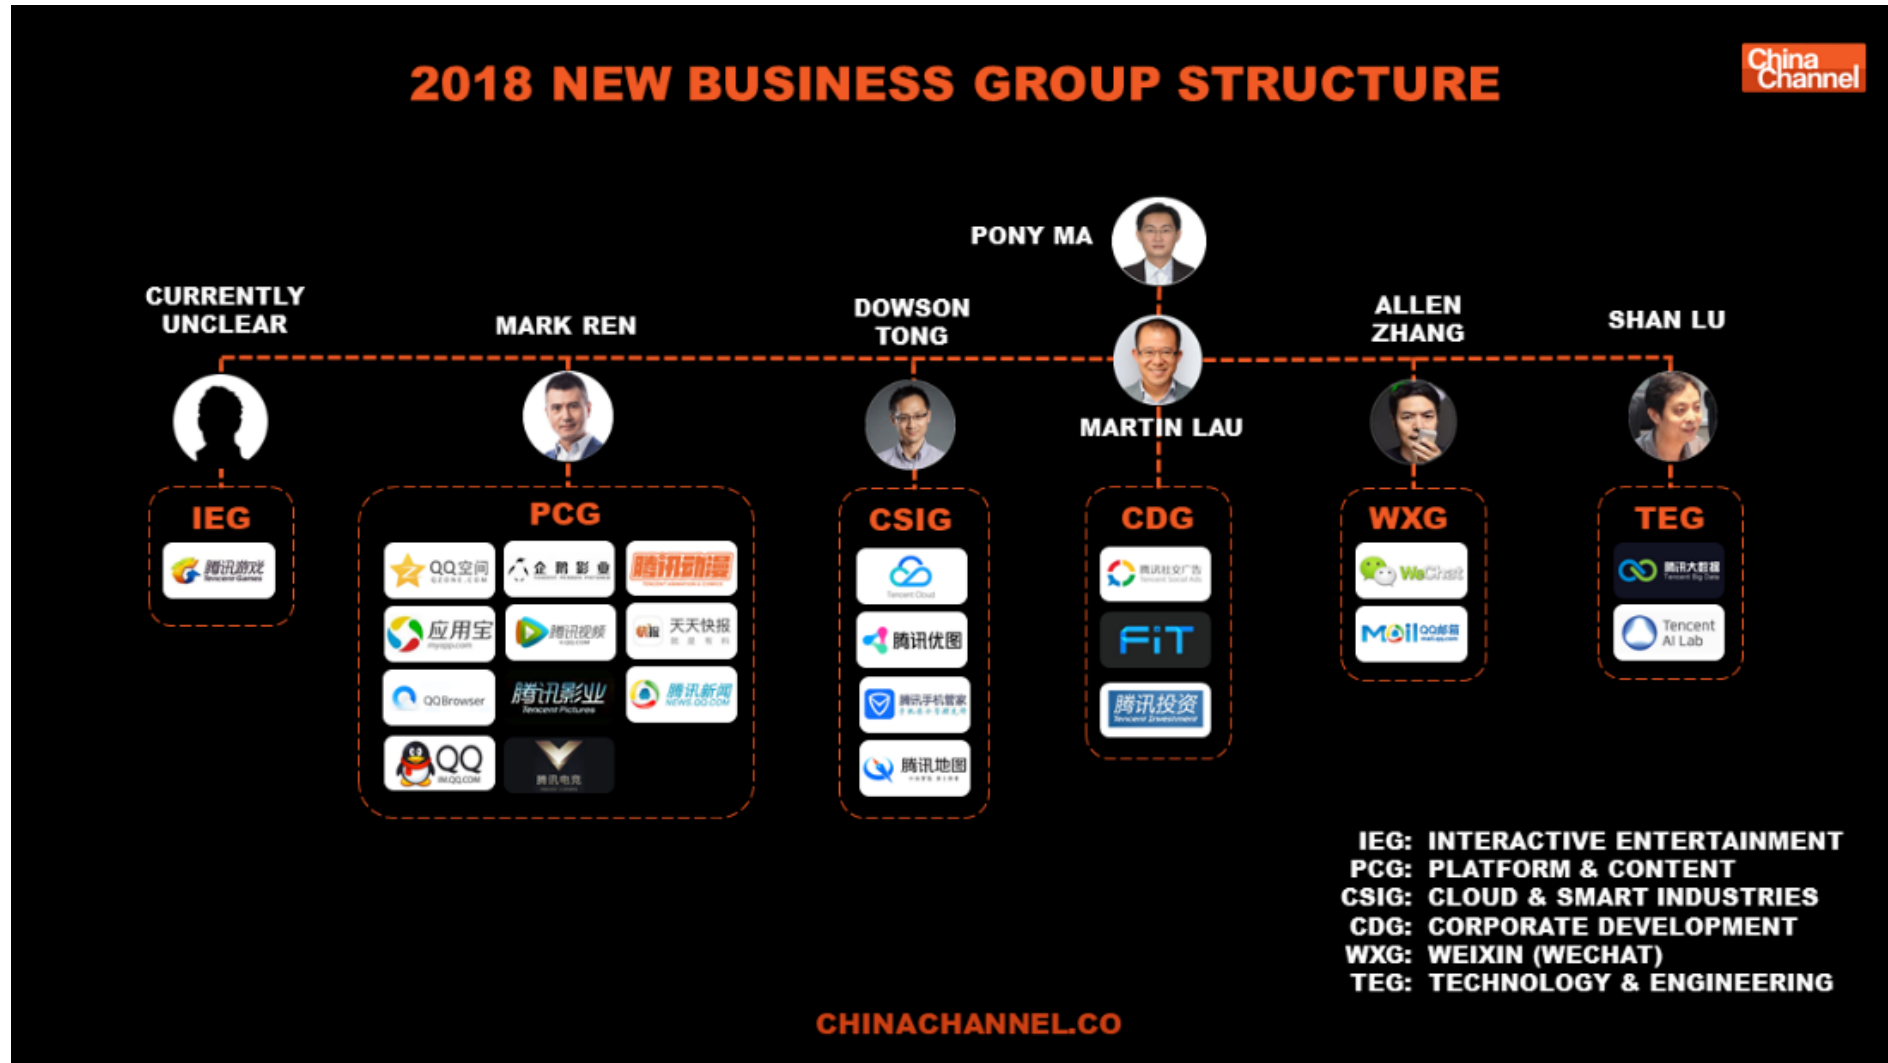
2018 NEW BUSINESS GROUP STRUCTURE

China Channel

PONY MA

CURRENTLY UNCLEAR

MARK REN

DOWSON TONG

MARTIN LAU

ALLEN ZHANG

SHAN LU

IEG

腾讯游戏 Tencent Games

PCG

QQ空间 QZONE.COM

企鹅影业

腾讯动漫

应用宝 myapp.com

腾讯视频

天天快报

QQBrowser

腾讯影业 Tencent Pictures

腾讯新闻 NEWS.QQ.COM

QQ IM.QQ.COM

腾讯电竞

CSIG

Tencent Cloud

腾讯优图

腾讯手机管家

腾讯地图

CDG

腾讯社交广告 Tencent Social Ads

FiT

腾讯投资 Tencent Investment

WXG

WeChat

Mail QQ邮箱

TEG

腾讯大数据 Tencent Big Data

Tencent AI Lab

IEG: INTERACTIVE ENTERTAINMENT
PCG: PLATFORM & CONTENT
CSIG: CLOUD & SMART INDUSTRIES
CDG: CORPORATE DEVELOPMENT
WXG: WEIXIN (WECHAT)
TEG: TECHNOLOGY & ENGINEERING

CHINACHANNEL.CO